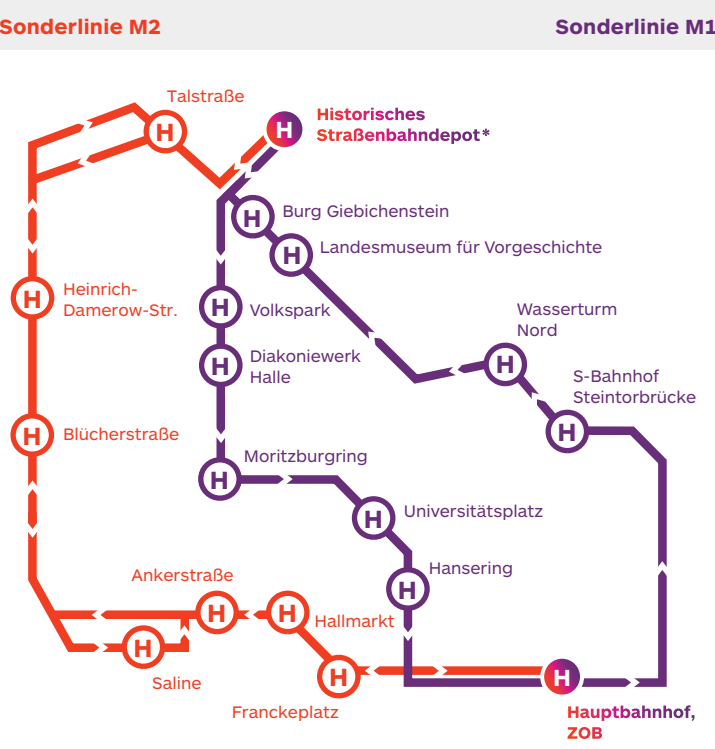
Sonderlinie M2

Sonderlinie M1

Talstraße

H

Historisches Straßenbahndepot*

H

Burg Giebichenstein

H

Landesmuseum für Vorgeschichte

H

Heinrich-Damerow-Str.

H

Volkspark

H

Wasserturm Nord

H

Diakoniewerk Halle

H

S-Bahnhof Steintorbrücke

H

Blücherstraße

H

Moritzburgring

H

Universitätsplatz

H

Hansering

H

Ankerstraße

H

Hallmarkt

H

H

Saline

H

Franckeplatz

H

Hauptbahnhof, ZOB

H